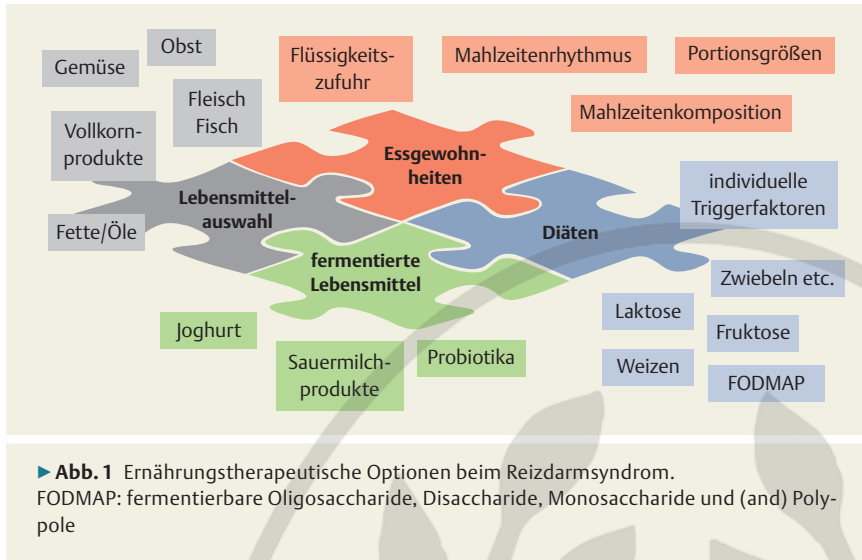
Obst

Gemüse

Flüssigkeitszufuhr

Mahlzeitenrhythmus

Portionsgrößen

Fleisch Fisch

Mahlzeitenkomposition

Vollkornprodukte

Essgewohnheiten

individuelle Triggerfaktoren

Lebensmittelauswahl

Diäten

Fette/Öle

fermentierte Lebensmittel

Zwiebeln etc.

Laktose

Joghurt

Fruktose

Sauermilchprodukte

Probiotika

Weizen

FODMAP

► Abb. 1 Ernährungstherapeutische Optionen beim Reizdarmsyndrom. FODMAP: fermentierbare Oligosaccharide, Disaccharide, Monosaccharide und (and) Polypole